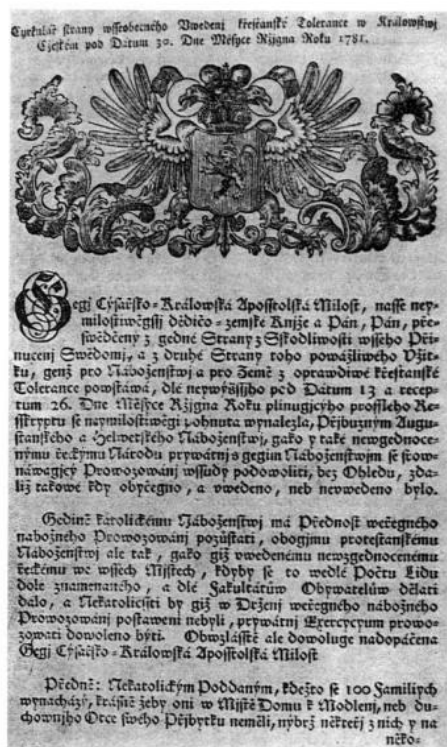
Cyrkulář strany wssobecného Uwedenj křesťanské Tolerance w Králowstwj Czeském pod Datum 30. Dne Měsýce Rijgna Roku 1781.

Gegj Cýsařsko-Králowská Apoštolská Milost, nasse neymilostiwěgssj dědičo-zemské Knjže a Pán, Pán, přeswědčeny z gedné Strany z Sstodliwosti wssého Přinucenj Swědomj, a z druhé Strany toho powážliwého Užitku, genž pro Nábožensstwj a pro Země z oprawdiwé křesťanské Tolerance powstáwá, dle neywyššjho pod Datum 13 a receptum 26. Dne Měsýce Rijgna Roku plinugjcýho prosslého Reskryptu se neymilostiwěgi z ohnuta wynalezla, Přjbuzným Augustanského a Helwetského Nábožensstwj, gako y také newgednocenému řeckému Národu prywátnj z gegich Nábožensstwjm se srownáwagjcý Prowozowánj wssudy podowoliti, bez Ohledu, zdali takowé kdy obyčegno, a uwedeno, neb neuwedeno bylo.

Gedině katolickému Nábožensstwj má Přednost weřegného nabožného Prowozowánj pozůstati, obogjmu protestanskému Nábožensstwj ale tak, gako giž uwedenému newgednocenému řeckému we wssech Mjstech, kdyby se to wedle Počtu Lidu dole znamenaného, a dle Fakultátům Obywatelům dělati dalo, a Nekatolicissti by giž w Dyženj weřegného nábožného Prowozowánj postaweni nebyli, prywátnj Exercycyum prowozowati dowoleno býti. Obwlásstě ale dowoluge nadopáčena Gegj Cýsařsko-Králowská Apoštolská Milost

Předně: Nekatolickým Poddaným, kdežto se 100 Familiých wynacházý, kráště žeby oni w Mjstě Domu k Modlenj, neb duchownjho Otce swého Přjbytku neměli, nýbrž některj z nich y na něko-